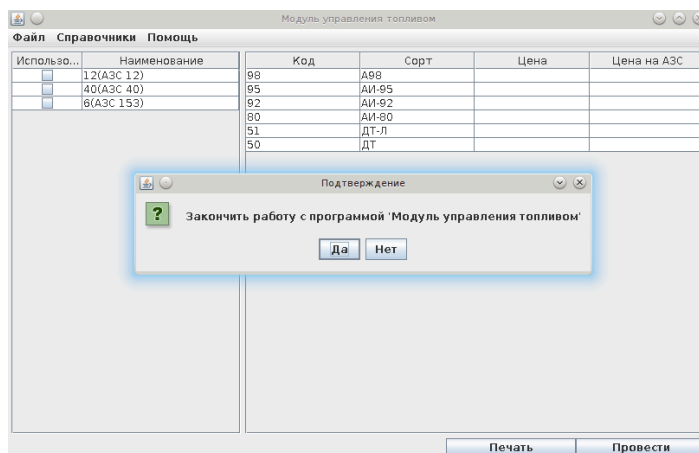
Модуль управления топливом

Файл Справочники Помощь

| Использо... | Наименование |
|---|---|
| | 12(АЗС 12) |
| | 40(АЗС 40) |
| | 6(АЗС 153) |

| Код | Сорт | Цена | Цена на АЗС |
|---|---|---|---|
| 98 | А98 | | |
| 95 | АИ-95 | | |
| 92 | АИ-92 | | |
| 80 | АИ-80 | | |
| 51 | ДТ-Л | | |
| 50 | ДТ | | |

Подтверждение

?

Закончить работу с программой 'Модуль управления топливом'

Да Нет

Печать Провести